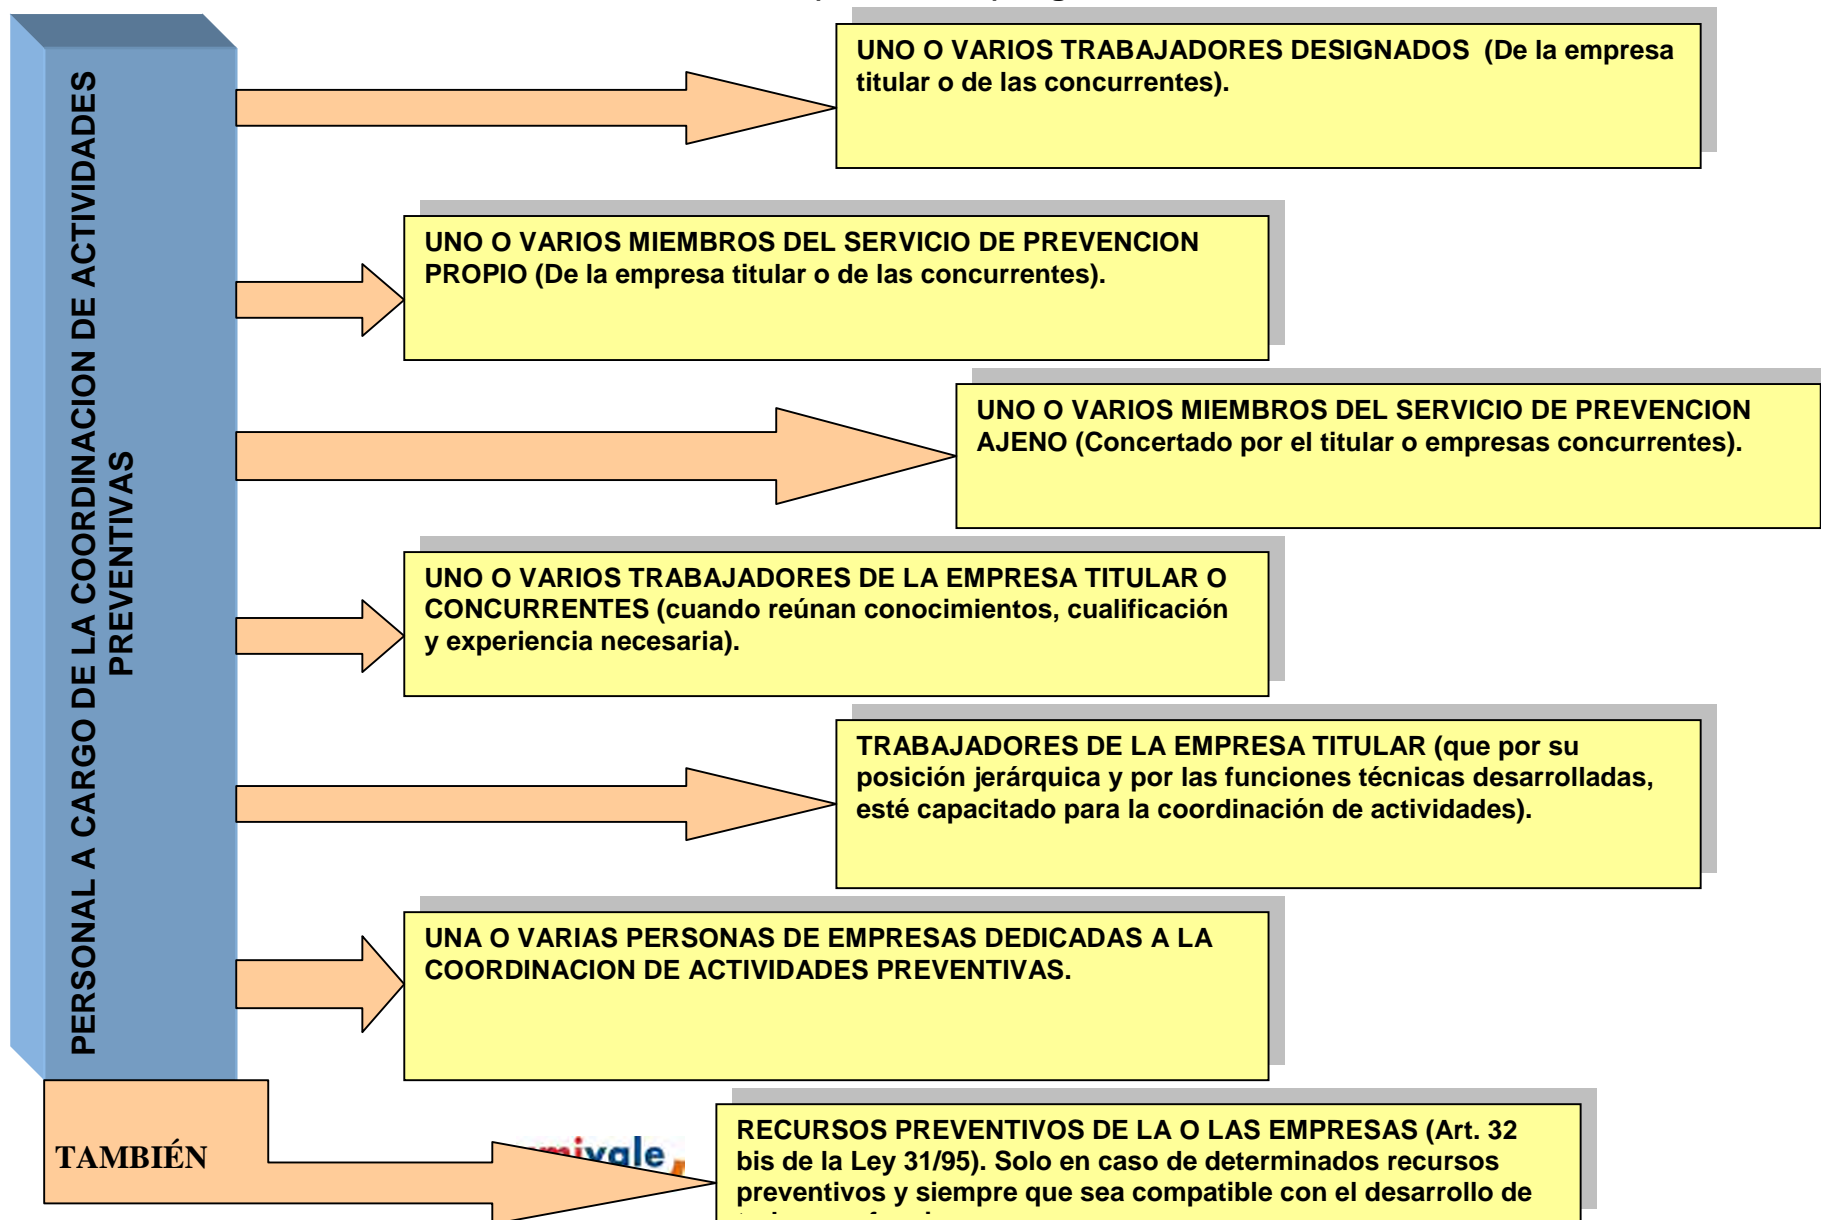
PERSONAL A CARGO DE LA COORDINACION DE ACTIVIDADES PREVENTIVAS

UNO O VARIOS TRABAJADORES DESIGNADOS (De la empresa titular o de las concurrentes).

UNO O VARIOS MIEMBROS DEL SERVICIO DE PREVENCION PROPIO (De la empresa titular o de las concurrentes).

UNO O VARIOS MIEMBROS DEL SERVICIO DE PREVENCION AJENO (Concertado por el titular o empresas concurrentes).

UNO O VARIOS TRABAJADORES DE LA EMPRESA TITULAR O CONCURRENTES (cuando reúnan conocimientos, cualificación y experiencia necesaria).

TRABAJADORES DE LA EMPRESA TITULAR (que por su posición jerárquica y por las funciones técnicas desarrolladas, esté capacitado para la coordinación de actividades).

UNA O VARIAS PERSONAS DE EMPRESAS DEDICADAS A LA COORDINACION DE ACTIVIDADES PREVENTIVAS.

TAMBIÉN

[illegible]ivale

RECURSOS PREVENTIVOS DE LA O LAS EMPRESAS (Art. 32 bis de la Ley 31/95). Solo en caso de determinados recursos preventivos y siempre que sea compatible con el desarrollo de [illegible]